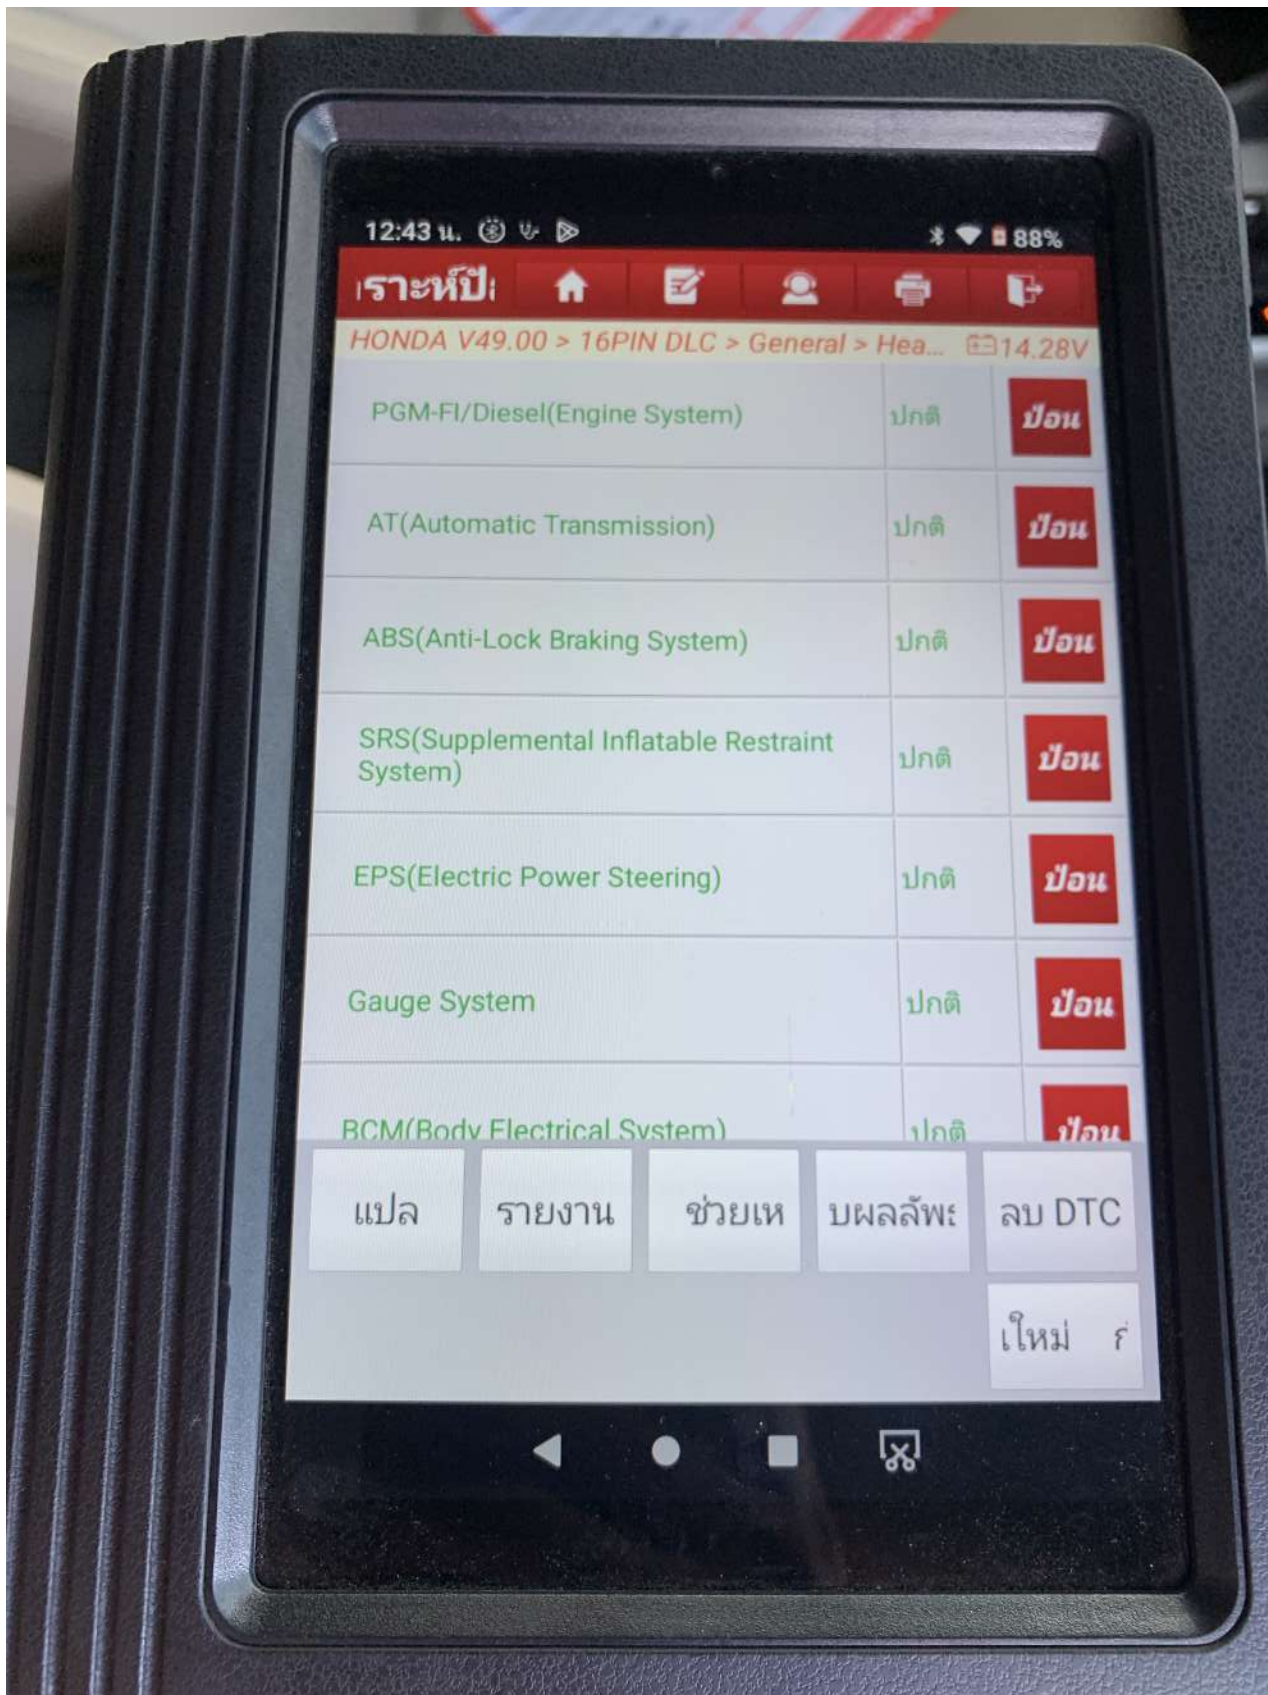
12:43 น.

88%

เราะห์ปั

HONDA V49.00 > 16PIN DLC > General > Hea... 14.28V

| | | |
|---|---|---|
| PGM-FI/Diesel(Engine System) | ปกติ | ป้อน |
| AT(Automatic Transmission) | ปกติ | ป้อน |
| ABS(Anti-Lock Braking System) | ปกติ | ป้อน |
| SRS(Supplemental Inflatable Restraint System) | ปกติ | ป้อน |
| EPS(Electric Power Steering) | ปกติ | ป้อน |
| Gauge System | ปกติ | ป้อน |
| BCM(Body Electrical System) | ปกติ | ป้อน |

แปล

รายงาน

ช่วยเห

บผลลัพ

ลบ DTC

ใหม่ ร